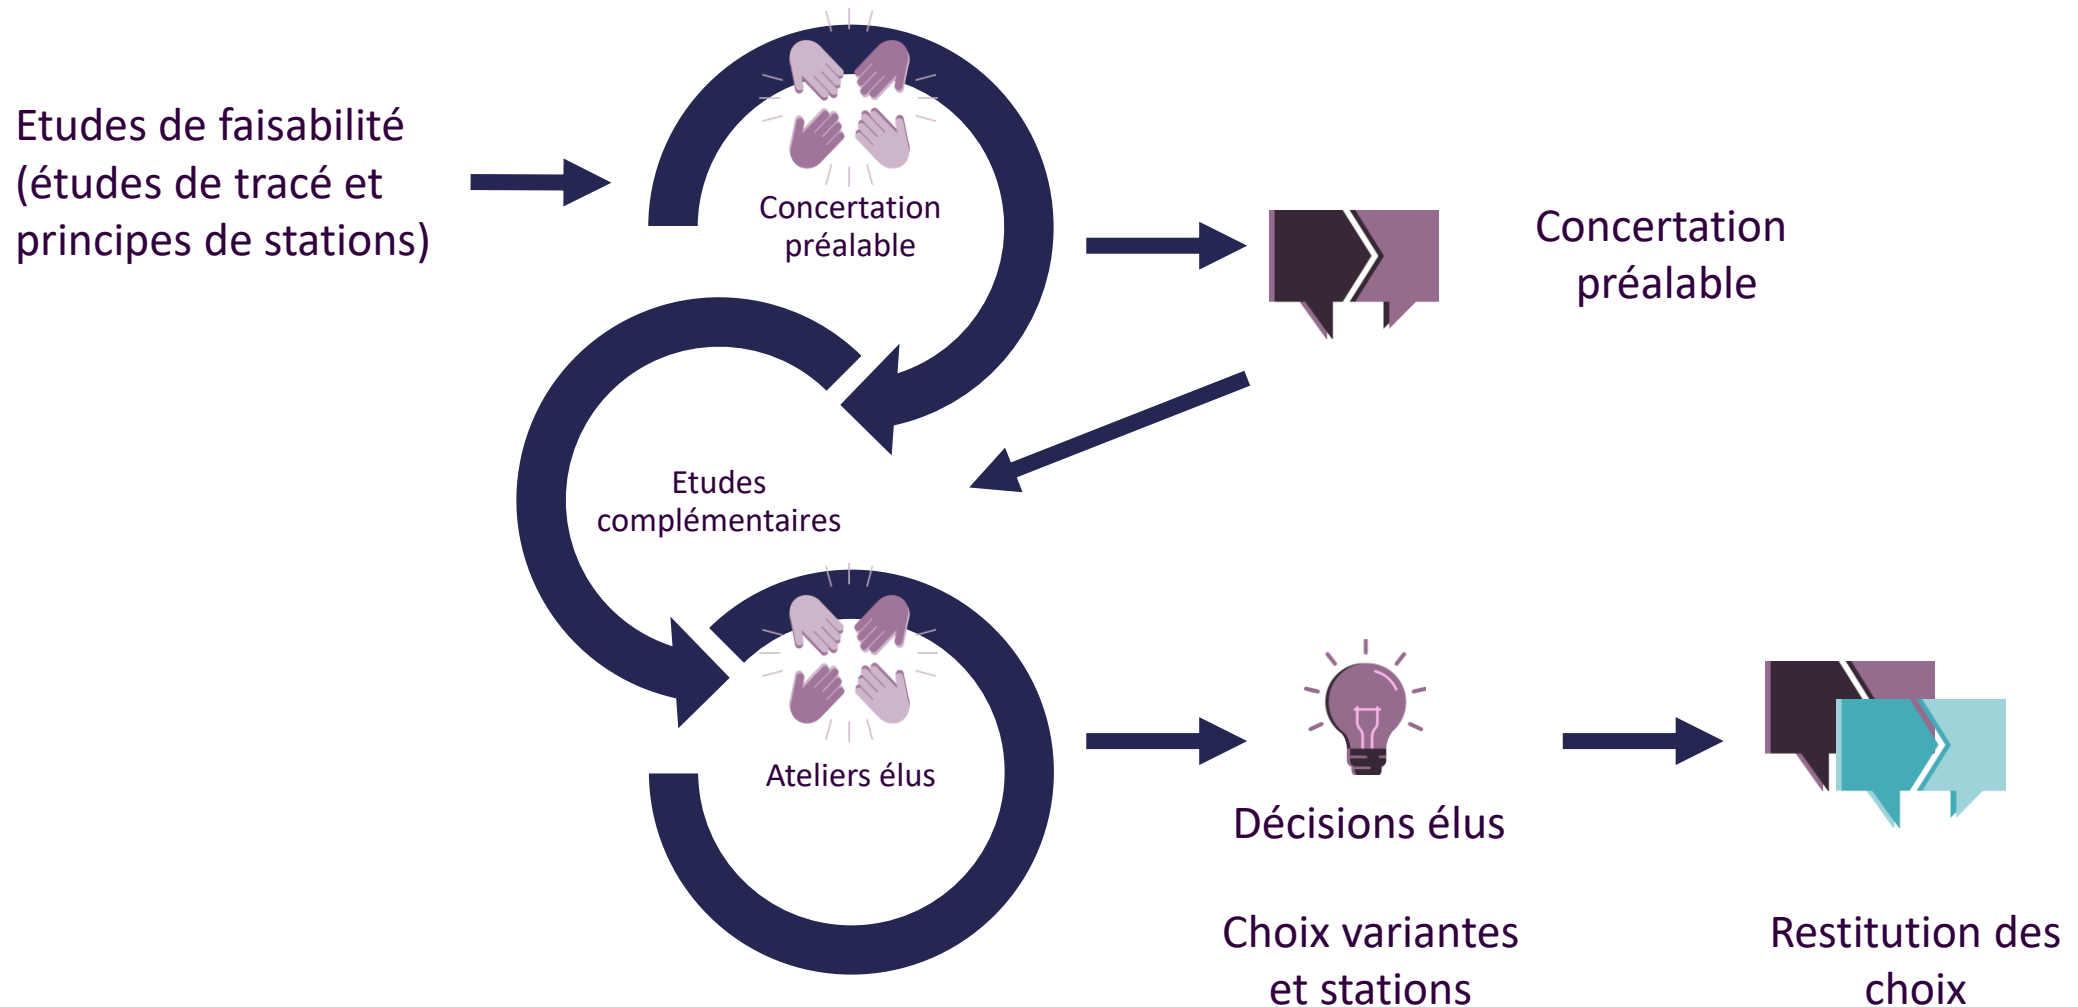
Etudes de faisabilité (études de tracé et principes de stations)

Concertation préalable

Concertation préalable

Etudes complémentaires

Ateliers élus

Décisions élus

Choix variantes et stations

Restitution des choix